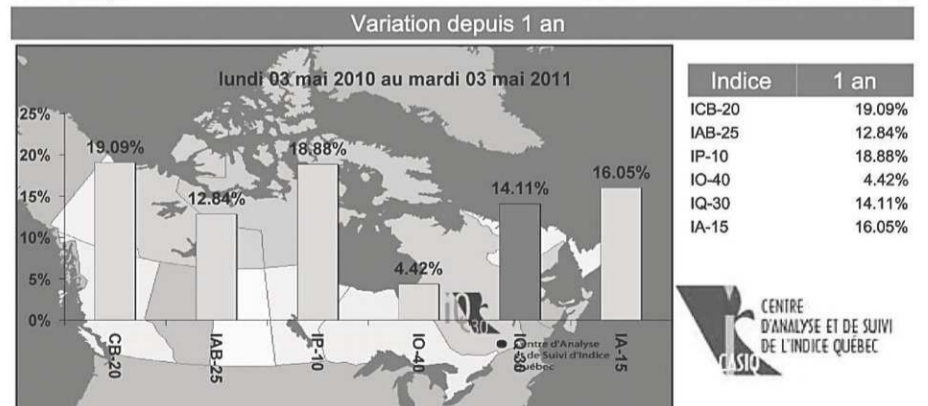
Variation depuis 1 an

lundi 03 mai 2010 au mardi 03 mai 2011

25%
20%
15%
10%
5%
0%

19.09%
12.84%
18.88%
4.42%
14.11%
16.05%

CB-20
IAB-25
IP-10
IO-40
IQ-30
IA-15

Centre d'Analyse de Suivi d'Indice Québec

| Indice | 1 an |
|---|---|
| ICB-20 | 19.09% |
| IAB-25 | 12.84% |
| IP-10 | 18.88% |
| IO-40 | 4.42% |
| IQ-30 | 14.11% |
| IA-15 | 16.05% |

CENTRE D'ANALYSE ET DE SUIVI DE L'INDICE QUÉBEC

CASIQ